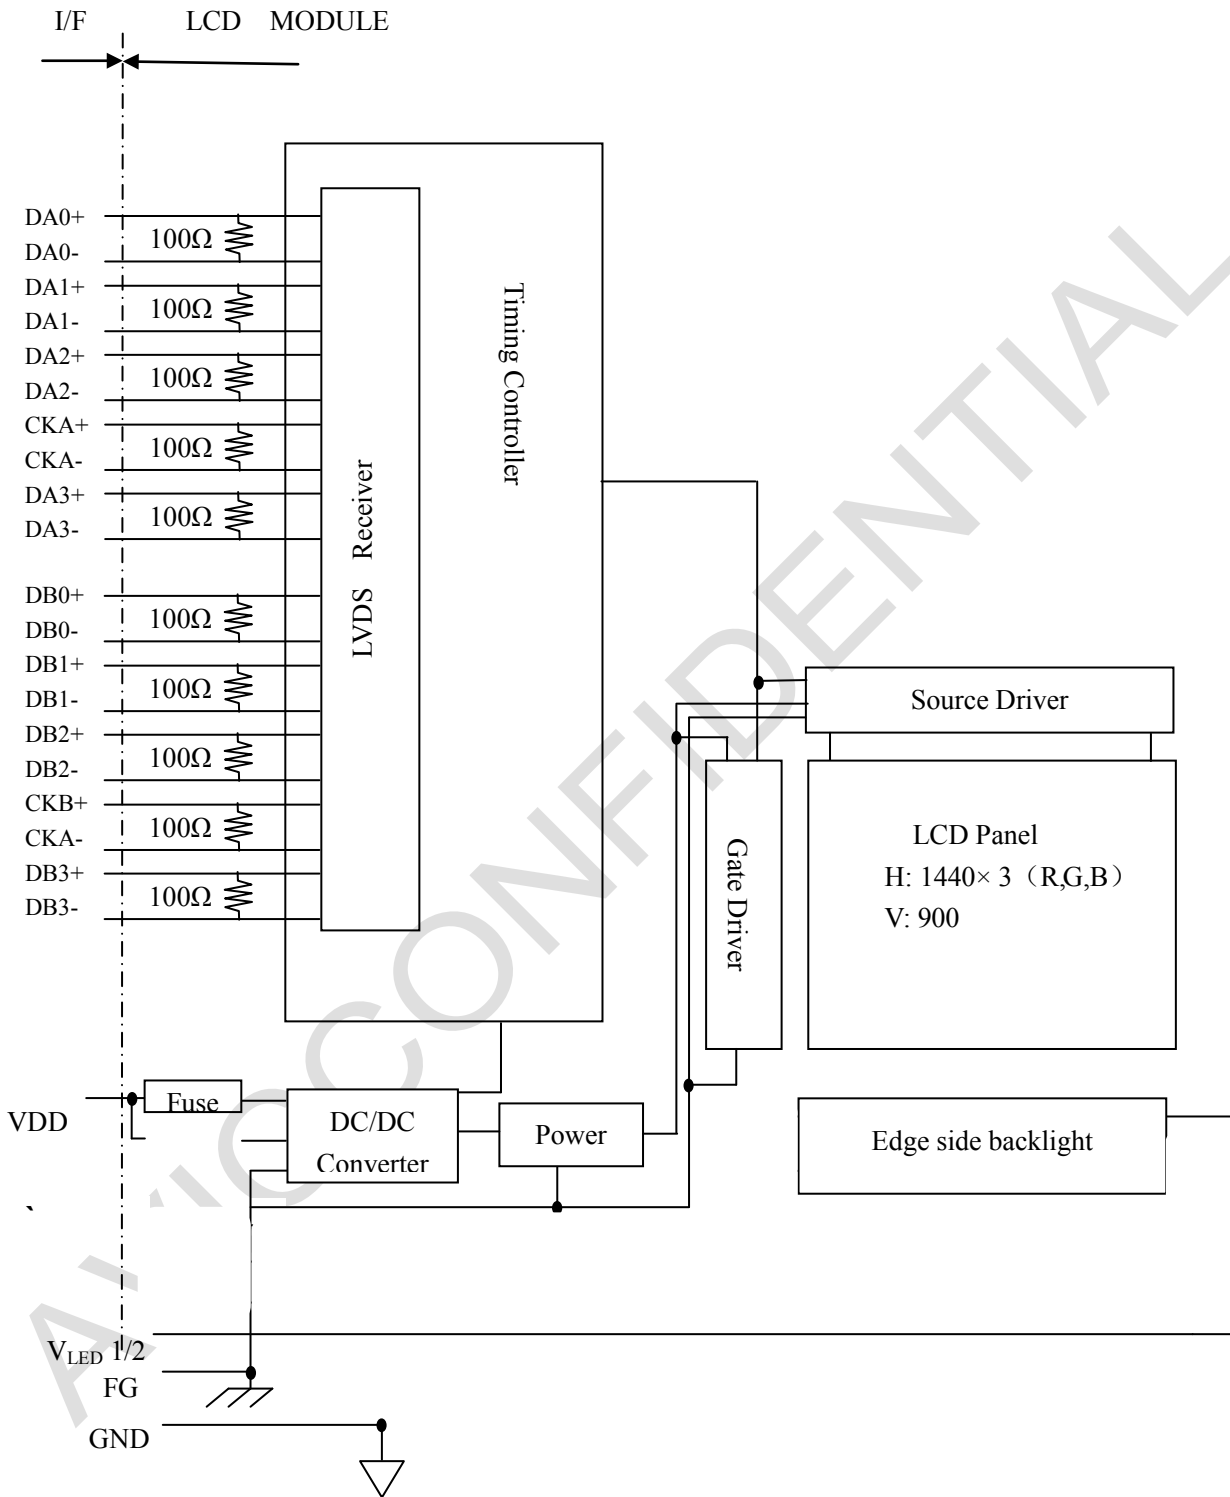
I/F LCD MODULE

DA0+
DA0-
100Ω
DA1+
DA1-
100Ω
DA2+
DA2-
100Ω
CKA+
CKA-
100Ω
DA3+
DA3-
100Ω

DB0+
DB0-
100Ω
DB1+
DB1-
100Ω
DB2+
DB2-
100Ω
CKB+
CKA-
100Ω
DB3+
DB3-
100Ω

LVDS Receiver

Timing Controller

Source Driver

Gate Driver

LCD Panel
H: 1440× 3（R,G,B）
V: 900

VDD
Fuse
DC/DC Converter
Power
Edge side backlight

AUO CONFIDENTIAL

$V_{LED}$ 1/2
FG
GND